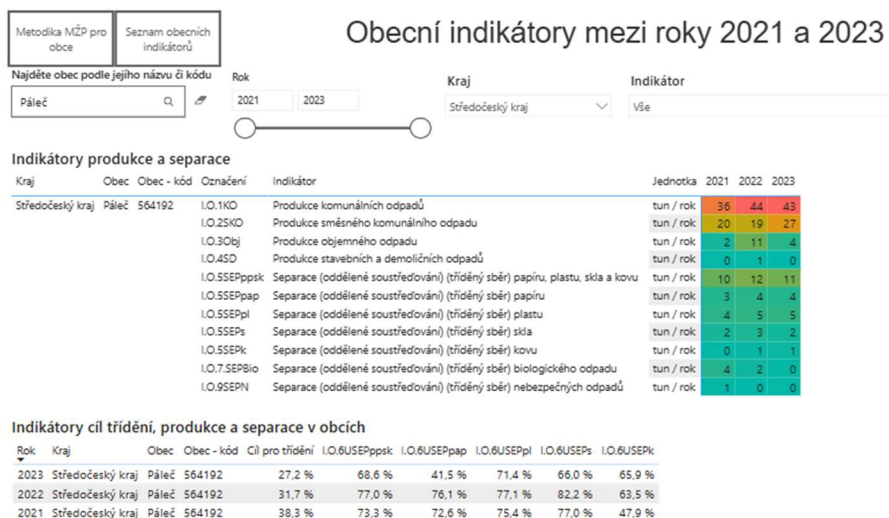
Metodika MŽP pro obce

Seznam obecních indikátorů

Obecní indikátory mezi roky 2021 a 2023

Najděte obec podle jejího názvu či kódu

Páleč

Rok

2021

2023

Kraj

Středočeský kraj

Indikátor

Vše

Indikátory produkce a separace

| Kraj | Obec | Obec - kód | Označení | Indikátor | Jednotka | 2021 | 2022 | 2023 |
|---|---|---|---|---|---|---|---|---|
| Středočeský kraj | Páleč | 564192 | I.O.1KO | Produkce komunálních odpadů | tun / rok | 36 | 44 | 43 |
| | | | I.O.2SKO | Produkce směsného komunálního odpadu | tun / rok | 20 | 19 | 27 |
| | | | I.O.3Obj | Produkce objemného odpadu | tun / rok | 2 | 11 | 4 |
| | | | I.O.4SD | Produkce stavebních a demoličních odpadů | tun / rok | 0 | 1 | 0 |
| | | | I.O.5SEPppsk | Separace (oddělené soustřeďování) (tříděný sběr) papíru, plastu, skla a kovu | tun / rok | 10 | 12 | 11 |
| | | | I.O.5SEPpap | Separace (oddělené soustřeďování) (tříděný sběr) papíru | tun / rok | 3 | 4 | 4 |
| | | | I.O.5SEPpl | Separace (oddělené soustřeďování) (tříděný sběr) plastu | tun / rok | 4 | 5 | 5 |
| | | | I.O.5SEPs | Separace (oddělené soustřeďování) (tříděný sběr) skla | tun / rok | 2 | 3 | 2 |
| | | | I.O.5SEPk | Separace (oddělené soustřeďování) (tříděný sběr) kovu | tun / rok | 0 | 1 | 1 |
| | | | I.O.7.SEPBio | Separace (oddělené soustřeďování) (tříděný sběr) biologického odpadu | tun / rok | 4 | 2 | 0 |
| | | | I.O.9SEPN | Separace (oddělené soustřeďování) (tříděný sběr) nebezpečných odpadů | tun / rok | 1 | 0 | 0 |

Indikátory cíl třídění, produkce a separace v obcích

| Rok | Kraj | Obec | Obec - kód | Cíl pro třídění | I.O.6USEPppsk | I.O.6USEPpap | I.O.6USEPpl | I.O.6USEPs | I.O.6USEPk |
|---|---|---|---|---|---|---|---|---|---|
| 2023 | Středočeský kraj | Páleč | 564192 | 27,2 % | 68,6 % | 41,5 % | 71,4 % | 66,0 % | 65,9 % |
| 2022 | Středočeský kraj | Páleč | 564192 | 31,7 % | 77,0 % | 76,1 % | 77,1 % | 82,2 % | 63,5 % |
| 2021 | Středočeský kraj | Páleč | 564192 | 38,3 % | 73,3 % | 72,6 % | 75,4 % | 77,0 % | 47,9 % |